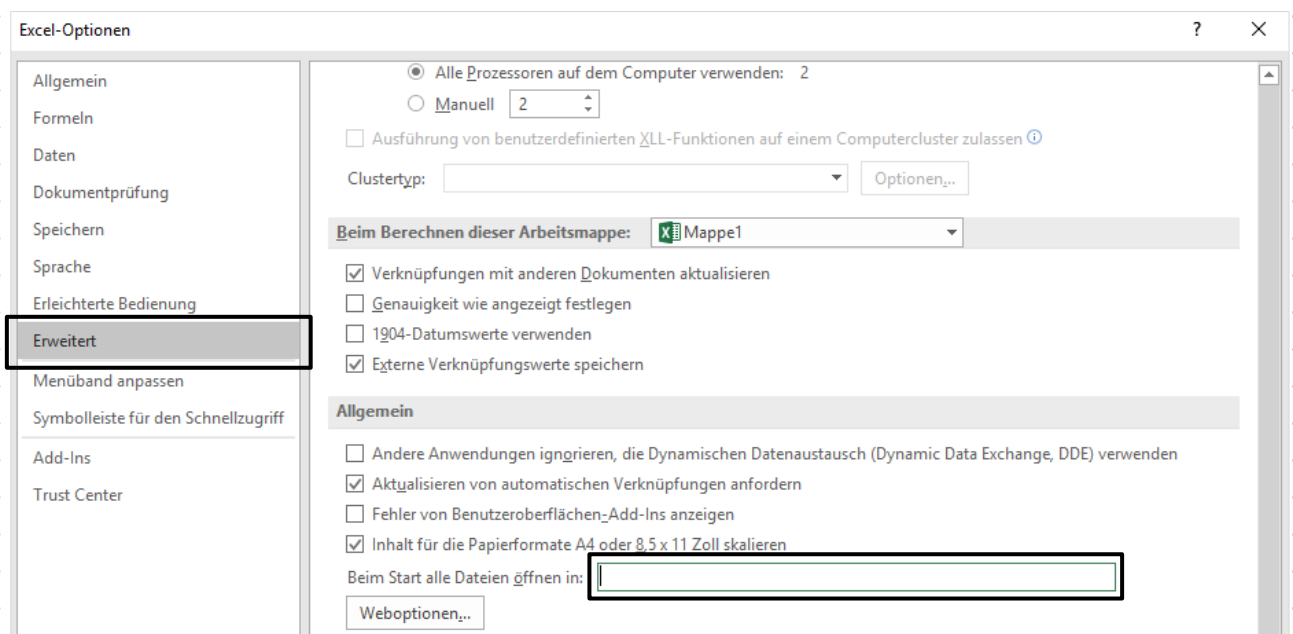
Excel-Optionen

?

Allgemein
Formeln
Daten
Dokumentprüfung
Speichern
Sprache
Erleichterte Bedienung
Erweitert
Menüband anpassen
Symbolleiste für den Schnellzugriff
Add-Ins
Trust Center

Alle Prozessoren auf dem Computer verwenden: 2
Manuell 2
Ausführung von benutzerdefinierten XLL-Funktionen auf einem Computercluster zulassen
Clustertyp:
Optionen...

Beim Berechnen dieser Arbeitsmappe: Mappe1
Verknüpfungen mit anderen Dokumenten aktualisieren
Genauigkeit wie angezeigt festlegen
1904-Datumswerte verwenden
Externe Verknüpfungswerte speichern

Allgemein
Andere Anwendungen ignorieren, die Dynamischen Datenaustausch (Dynamic Data Exchange, DDE) verwenden
Aktualisieren von automatischen Verknüpfungen anfordern
Fehler von Benutzeroberflächen-Add-Ins anzeigen
Inhalt für die Papierformate A4 oder 8,5 x 11 Zoll skalieren
Beim Start alle Dateien öffnen in:
Weboptionen...